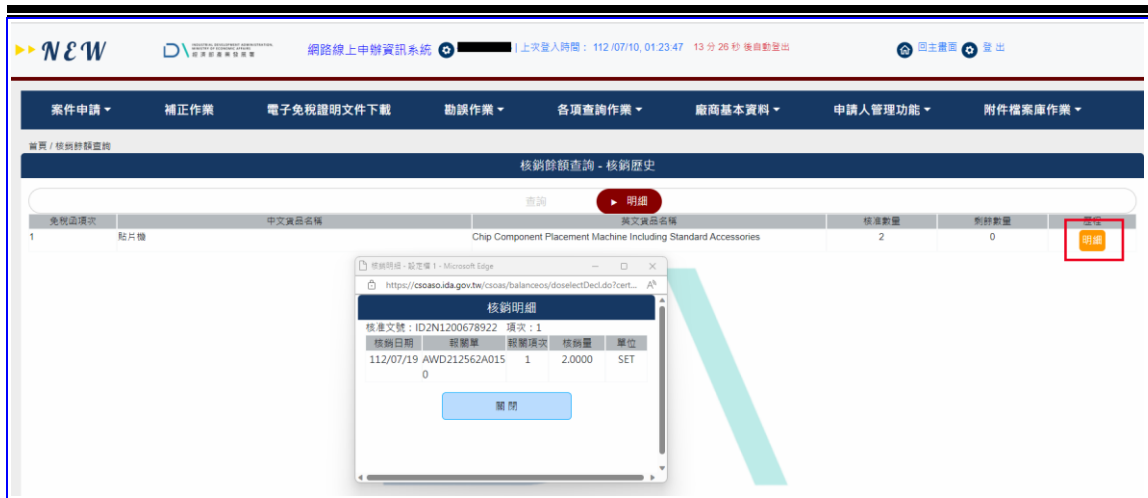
NEW

INDUSTRIAL DEVELOPMENT ADMINISTRATION, MINISTRY OF ECONOMIC AFFAIRS
經濟部產業發展署

網路線上申辦資訊系統 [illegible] | 上次登入時間： 112 /07/10, 01:23:47 13 分 26 秒 後自動登出

回主畫面 登出

案件申請 ▾ 補正作業 電子免稅證明文件下載 勘誤作業 ▾ 各項查詢作業 ▾ 廠商基本資料 ▾ 申請人管理功能 ▾ 附件檔案庫作業 ▾

首頁 / 核銷餘額查詢

核銷餘額查詢 - 核銷歷史

查詢 ▸ 明細

| 免稅函項次 | 中文貨品名稱 | 英文貨品名稱 | 核准數量 | 剩餘數量 | 選擇 |
|---|---|---|---|---|---|
| 1 | 貼片機 | Chip Component Placement Machine Including Standard Accessories | 2 | 0 | 明細 |

核銷明細 - 設定檔 1 - Microsoft Edge

https://csoaso.ida.gov.tw/csoas/balanceos/doselectDecl.do?cert...

核銷明細

核准文號：ID2N1200678922 項次：1

| 核銷日期 | 報關單 | 報關項次 | 核銷量 | 單位 |
|---|---|---|---|---|
| 112/07/19 | AWD212562A0150 | 1 | 2.0000 | SET |

關閉